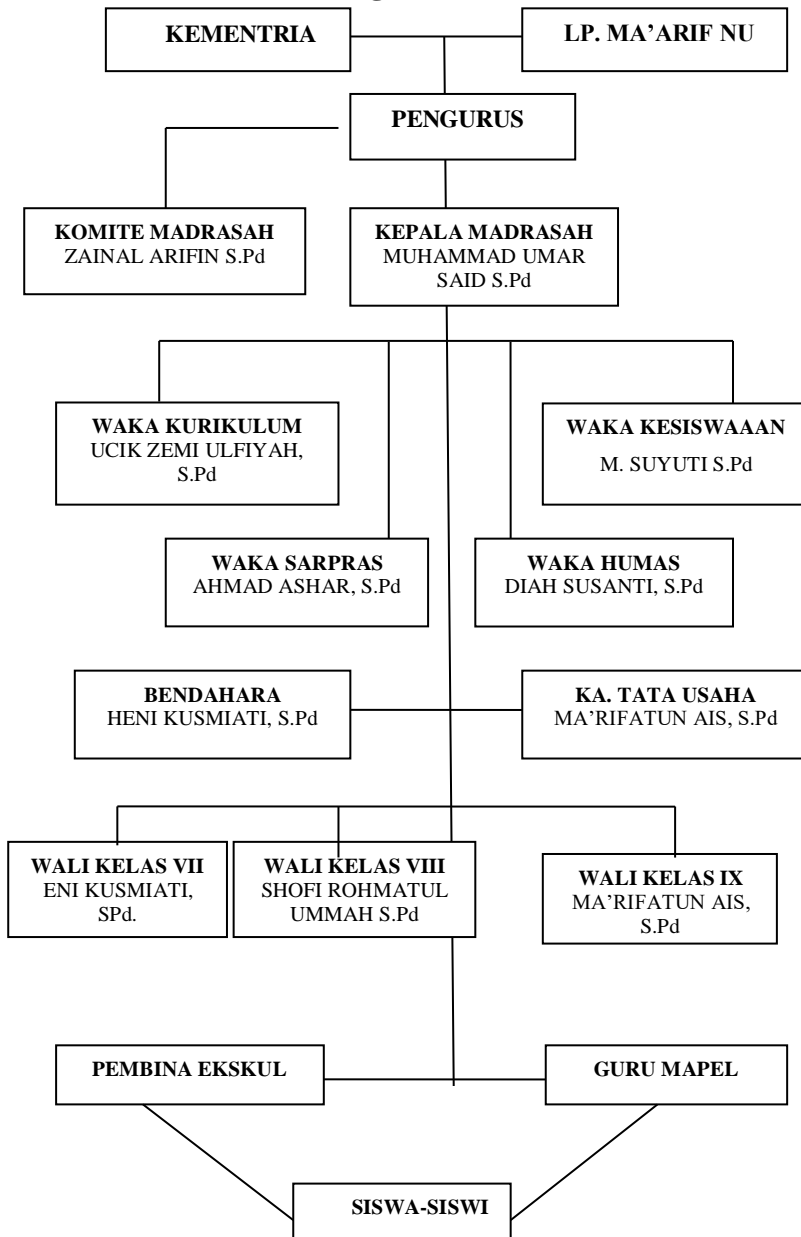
KEMENTRIA

LP. MA'ARIF NU

PENGURUS

KOMITE MADRASAH
ZAINAL ARIFIN S.Pd

KEPALA MADRASAH
MUHAMMAD UMAR SAID S.Pd

WAKA KURIKULUM
UCIK ZEMI ULFIYAH, S.Pd

WAKA KESISWAAAN
M. SUYUTI S.Pd

WAKA SARPRAS
AHMAD ASHAR, S.Pd

WAKA HUMAS
DIAH SUSANTI, S.Pd

BENDAHARA
HENI KUSMIATI, S.Pd

KA. TATA USAHA
MA'RIFATUN AIS, S.Pd

WALI KELAS VII
ENI KUSMIATI, SPd.

WALI KELAS VIII
SHOFI ROHMATUL UMMAH S.Pd

WALI KELAS IX
MA'RIFATUN AIS, S.Pd

PEMBINA EKSKUL

GURU MAPEL

SISWA-SISWI